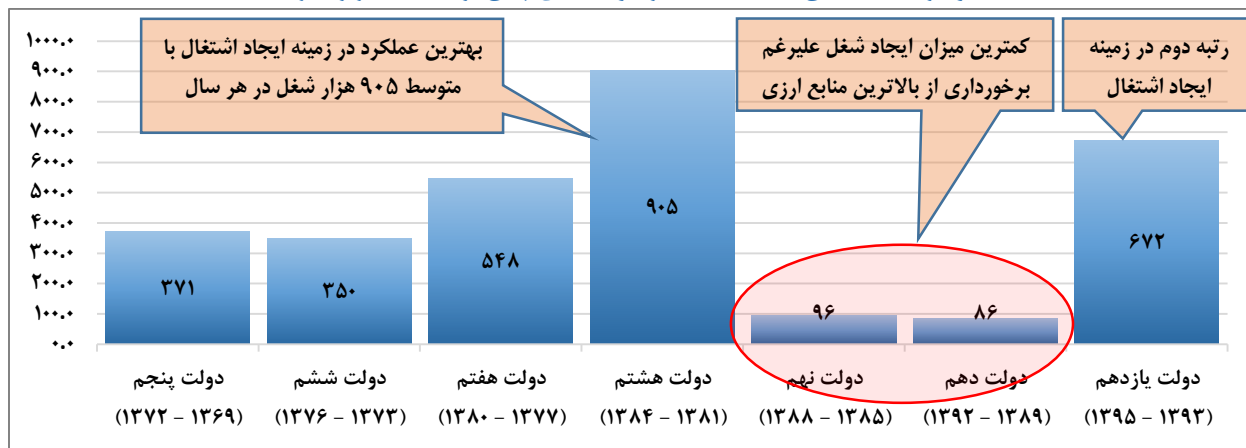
۱۰۰۰.۰
۹۰۰.۰
۸۰۰.۰
۷۰۰.۰
۶۰۰.۰
۵۰۰.۰
۴۰۰.۰
۳۰۰.۰
۲۰۰.۰
۱۰۰.۰
۰.۰

بهترین عملکرد در زمینه ایجاد اشتغال با متوسط ۹۰۵ هزار شغل در هر سال

کمترین میزان ایجاد شغل علیرغم برخورداری از بالاترین منابع ارزی

رتبه دوم در زمینه ایجاد اشتغال

۳۷۱
۳۵۰
۵۴۸
۹۰۵
۹۶
۸۶
۶۷۲

دولت پنجم
(۱۳۶۹ – ۱۳۷۲)

دولت ششم
(۱۳۷۳ – ۱۳۷۶)

دولت هفتم
(۱۳۷۷ – ۱۳۸۰)

دولت هشتم
(۱۳۸۱ – ۱۳۸۴)

دولت نهم
(۱۳۸۵ – ۱۳۸۸)

دولت دهم
(۱۳۸۹ – ۱۳۹۲)

دولت یازدهم
(۱۳۹۳ – ۱۳۹۵)